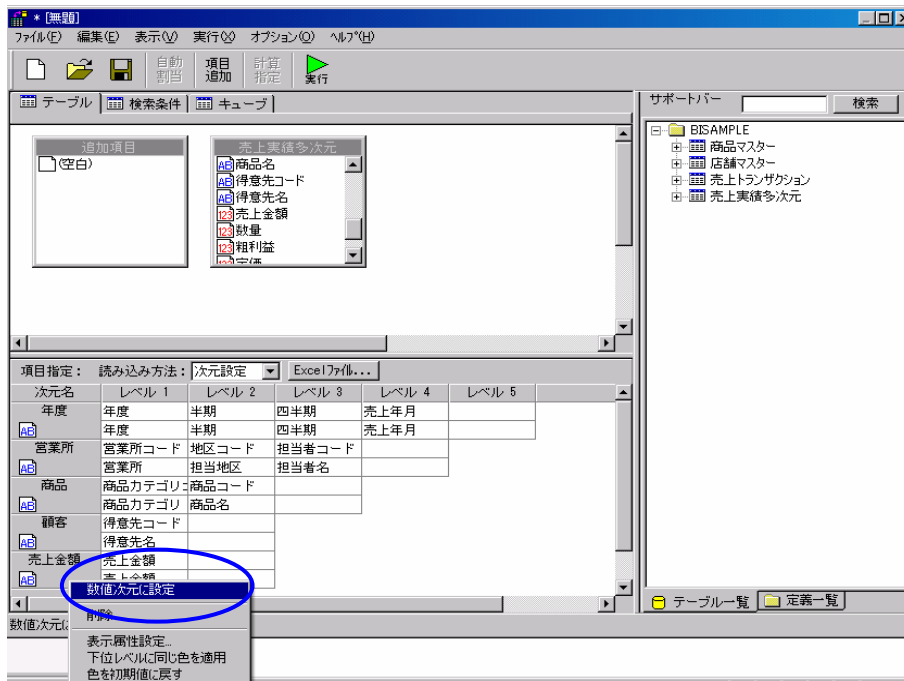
* [無題]
ファイル(F) 編集(E) 表示(V) 実行(X) オプション(O) ヘルプ(H)

自動割当 項目追加 計算指定 実行

テーブル 検索条件 キューブ

追加項目
(空白)

売上実績多次元
商品名
得意先コード
得意先名
売上金額
数量
粗利益
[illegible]

サポートバー 検索
BISAMPLE
商品マスター
店舗マスター
売上トランザクション
売上実績多次元

項目指定： 読み込み方法： 次元設定 Excelファイル...

| 次元名 | レベル 1 | レベル 2 | レベル 3 | レベル 4 | レベル 5 |
|---|---|---|---|---|---|
| 年度 | 年度 | 半期 | 四半期 | 売上年月 | |
| | 年度 | 半期 | 四半期 | 売上年月 | |
| 営業所 | 営業所コード | 地区コード | 担当者コード | | |
| | 営業所 | 担当地区 | 担当者名 | | |
| 商品 | 商品カテゴリ | 商品コード | | | |
| | 商品カテゴリ | 商品名 | | | |
| 顧客 | 得意先コード | | | | |
| | 得意先名 | | | | |
| 売上金額 | 売上金額 | | | | |
| | 売上金額 | | | | |

数値次元に設定
削除
表示属性設定...
下位レベルに同じ色を適用
色を初期値に戻す

数値次元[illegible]

テーブル一覧 定義一覧